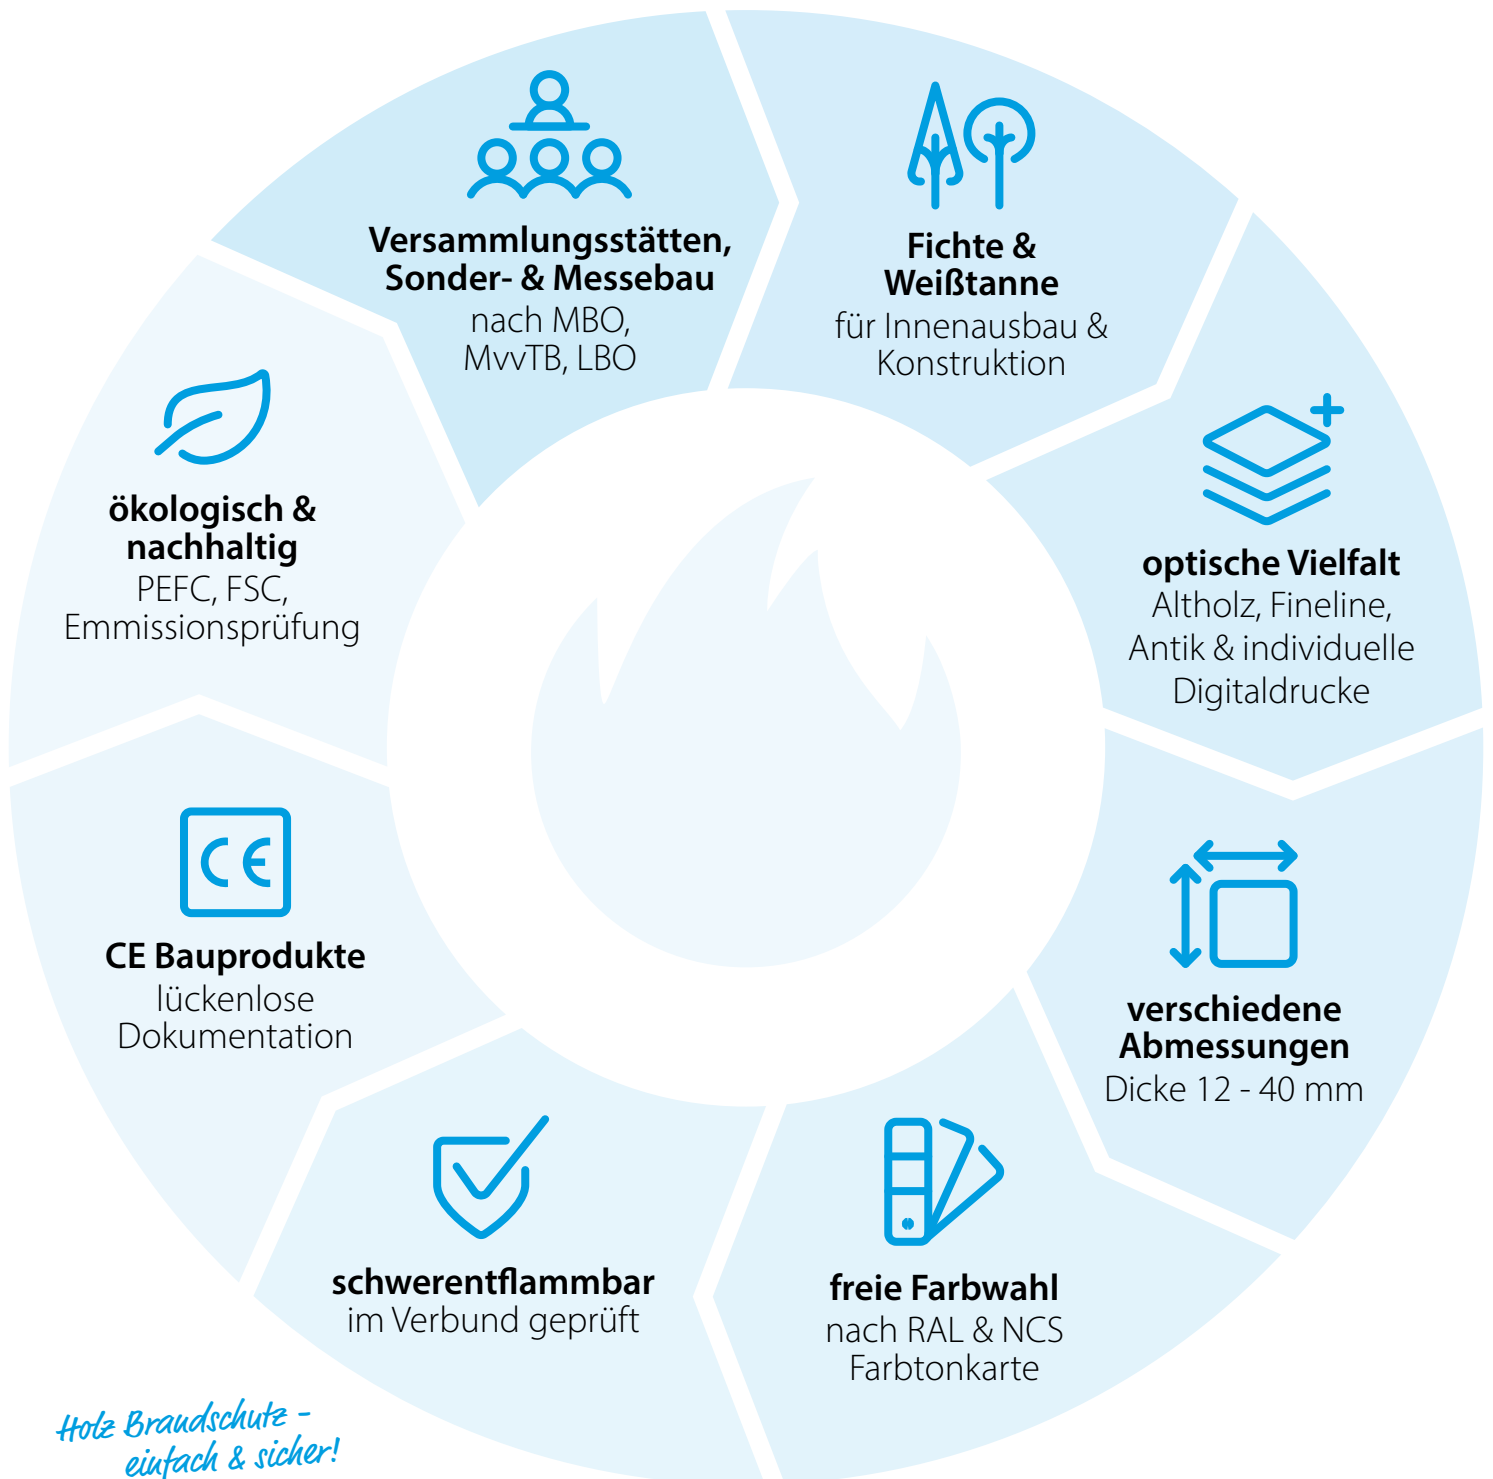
Versammlungsstätten, Sonder- & Messebau
nach MBO, MvvTB, LBO

Fichte & Weißtanne
für Innenausbau & Konstruktion

optische Vielfalt
Altholz, Fineline, Antik & individuelle Digitaldrucke

verschiedene Abmessungen
Dicke 12 - 40 mm

freie Farbwahl
nach RAL & NCS Farbtonkarte

schwerentflammbar
im Verbund geprüft

CE
CE Bauprodukte
lückenlose Dokumentation

ökologisch & nachhaltig
PEFC, FSC, Emmissionsprüfung

Holz Brandschutz - einfach & sicher!